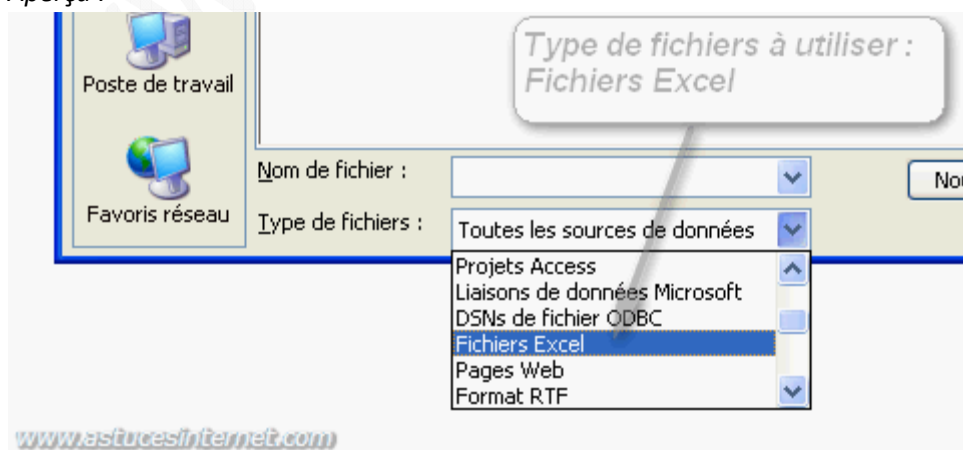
Aperçu :

Poste de travail

Favoris réseau

Type de fichiers à utiliser : Fichiers Excel

Nom de fichier :

Type de fichiers :

Toutes les sources de données

Projets Access
Liaisons de données Microsoft
DSNs de fichier ODBC
Fichiers Excel
Pages Web
Format RTF

Nou

www.astucesinternet.com